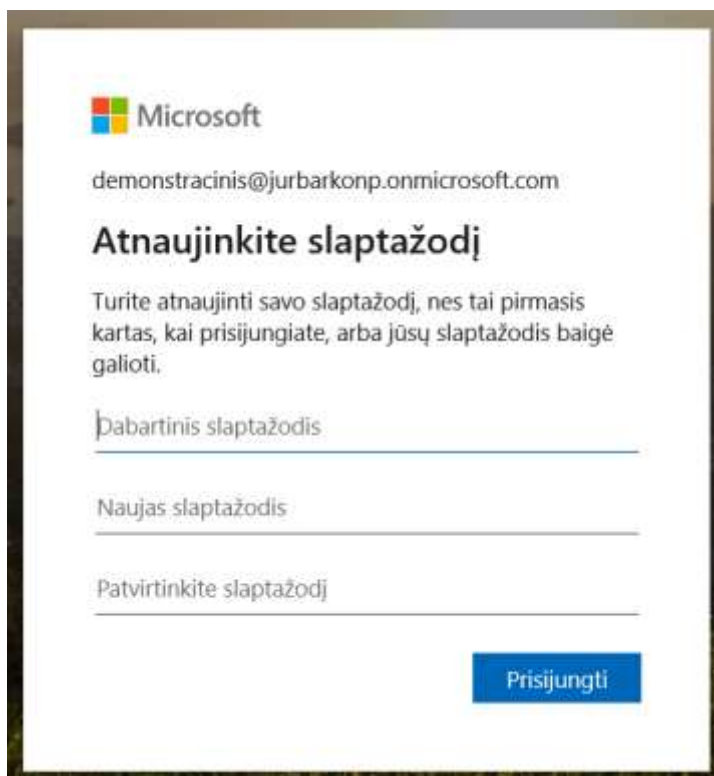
Microsoft

demonstracinis@jurbarkonp.onmicrosoft.com

Atnaujinkite slaptažodį

Turite atnaujinti savo slaptažodį, nes tai pirmasis kartas, kai prisijungiate, arba jūsų slaptažodis baigė galioti.

Dabartinis slaptažodis

Naujas slaptažodis

Patvirtinkite slaptažodį

Prisijungti